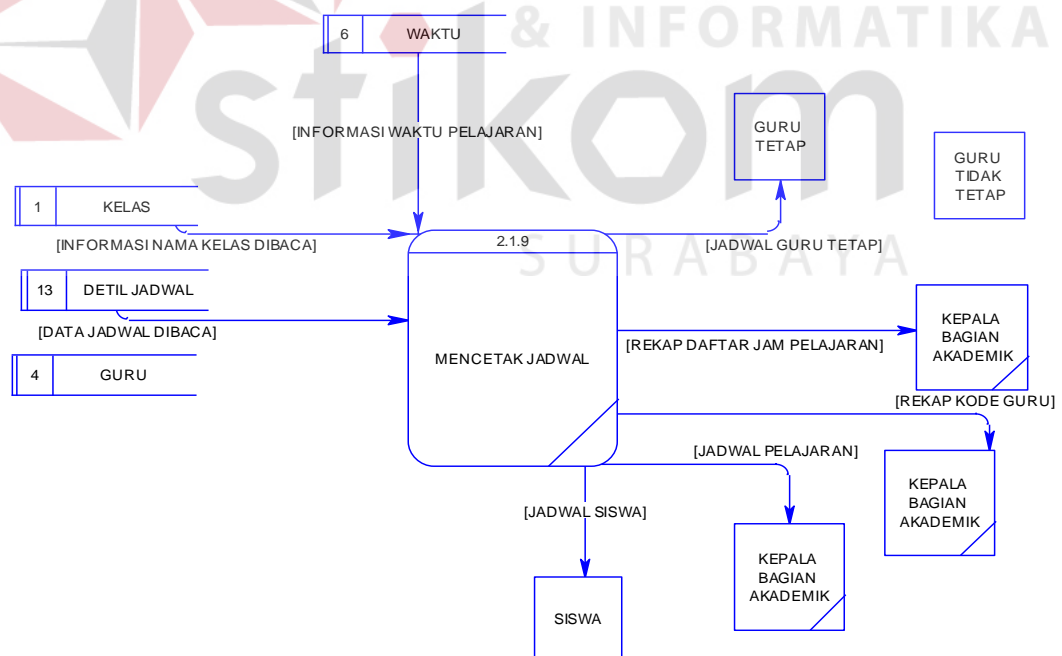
& INFORMATIKA

stikom

SURABAYA

6 WAKTU

[INFORMASI WAKTU PELAJARAN]

GURU TETAP

GURU TIDAK TETAP

1 KELAS

[INFORMASI NAMA KELAS DIBACA]

2.1.9

[JADWAL GURU TETAP]

13 DETIL JADWAL

[DATA JADWAL DIBACA]

KEPALA BAGIAN AKADEMIK

MENCETAK JADWAL

[REKAP DAFTAR JAM PELAJARAN]

4 GURU

[REKAP KODE GURU]

[JADWAL PELAJARAN]

KEPALA BAGIAN AKADEMIK

[JADWAL SISWA]

KEPALA BAGIAN AKADEMIK

SISWA